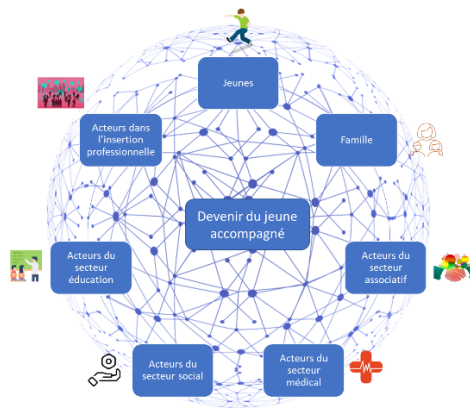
Jeunes

Acteurs dans l'insertion professionnelle

Famille

Devenir du jeune accompagné

Acteurs du secteur éducation

Acteurs du secteur associatif

Acteurs du secteur social

Acteurs du secteur médical